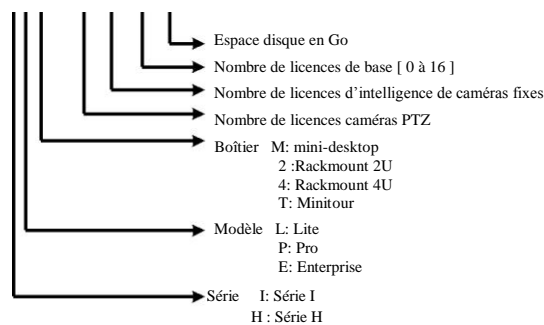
Espace disque en Go
Nombre de licences de base [ 0 à 16 ]
Nombre de licences d'intelligence de caméras fixes
Nombre de licences caméras PTZ
Boîtier M: mini-desktop
2 :Rackmount 2U
4: Rackmount 4U
T: Minitour
Modèle L: Lite
P: Pro
E: Enterprise
Série I: Série I
H : Série H